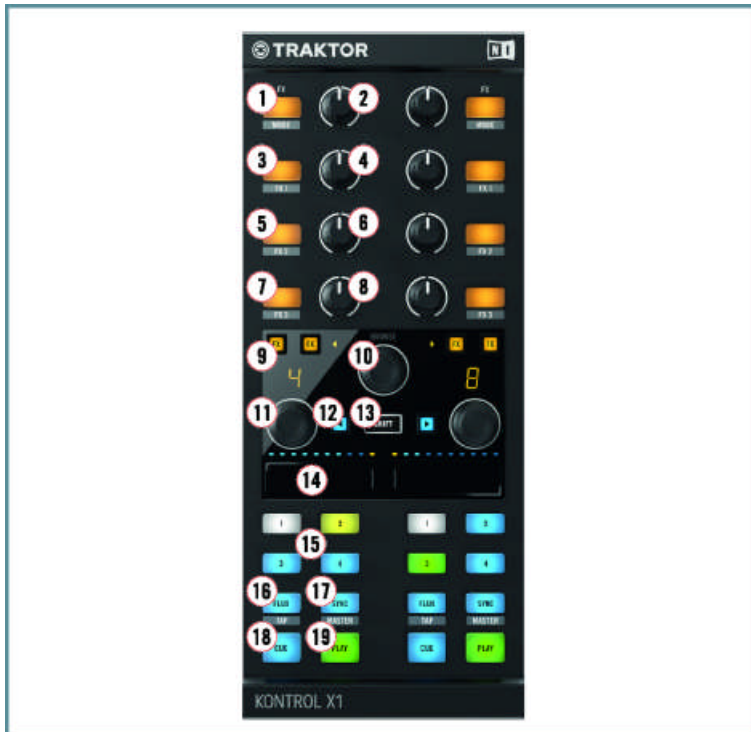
TRAKTOR

NI

FX

1

MODE

2

FX

MODE

3

FX 1

4

FX 1

5

FX 2

6

FX 2

7

FX 3

8

FX 3

9

FX

CK

FX

CK

10

4

8

11

12

13

SHIFT

14

1

2

1

2

15

3

4

3

4

16

FLUX

17

SYNC

FLUX

SYNC

TAP

MASTER

TAP

MASTER

18

CUE

19

PLAY

CUE

PLAY

KONTROL X1